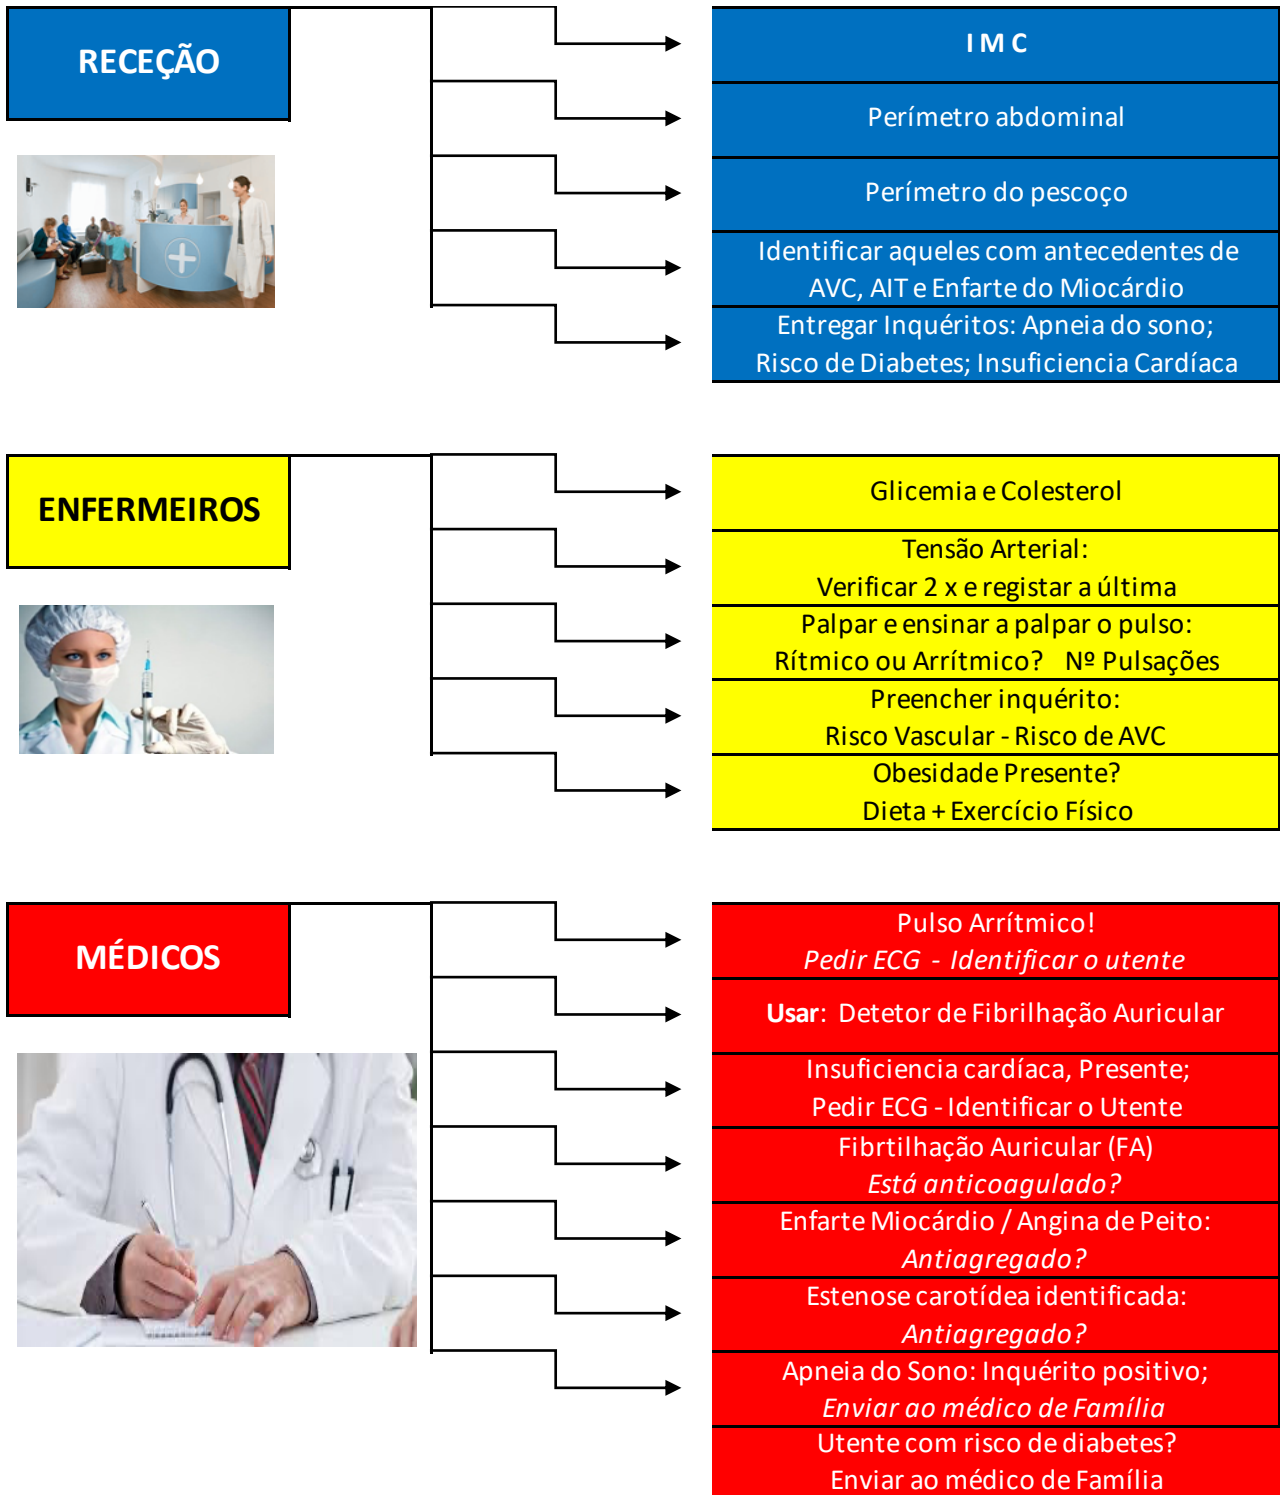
RECEÇÃO

I M C

Perímetro abdominal

Perímetro do pescoço

Identificar aqueles com antecedentes de AVC, AIT e Enfarte do Miocárdio

Entregar Inquéritos: Apneia do sono; Risco de Diabetes; Insuficiencia Cardíaca

ENFERMEIROS

Glicemia e Colesterol

Tensão Arterial: Verificar 2 x e registar a última

Palpar e ensinar a palpar o pulso: Rítmico ou Arrítmico? Nº Pulsações

Preencher inquérito: Risco Vascular - Risco de AVC

Obesidade Presente? Dieta + Exercício Físico

MÉDICOS

Pulso Arrítmico! *Pedir ECG - Identificar o utente*

**Usar**: Detetor de Fibrilhação Auricular

Insuficiencia cardíaca, Presente; Pedir ECG - Identificar o Utente

Fibrtilhação Auricular (FA) *Está anticoagulado?*

Enfarte Miocárdio / Angina de Peito: *Antiagregado?*

Estenose carotídea identificada: *Antiagregado?*

Apneia do Sono: Inquérito positivo; *Enviar ao médico de Família*

Utente com risco de diabetes? Enviar ao médico de Família